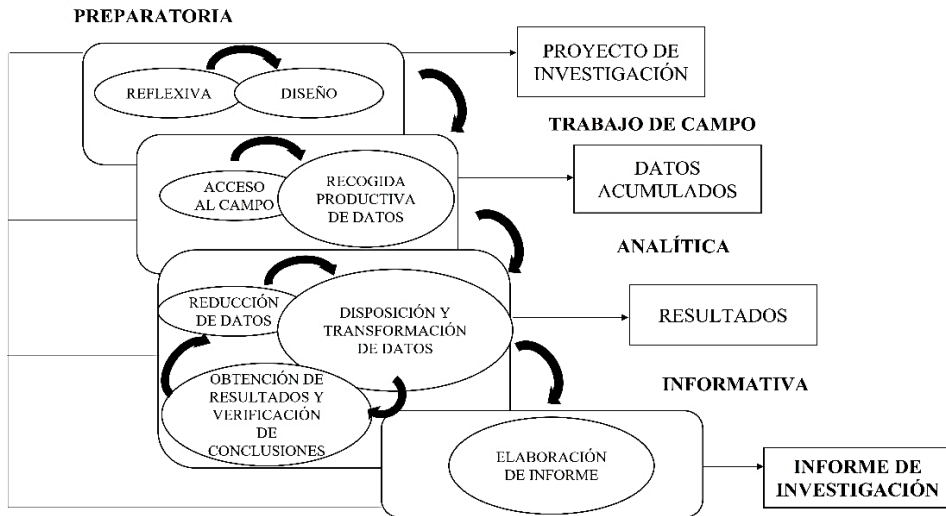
PREPARATORIA

REFLEXIVA

DISEÑO

PROYECTO DE INVESTIGACIÓN

TRABAJO DE CAMPO

ACCESO AL CAMPO

RECOGIDA PRODUCTIVA DE DATOS

DATOS ACUMULADOS

ANALÍTICA

REDUCCIÓN DE DATOS

DISPOSICIÓN Y TRANSFORMACIÓN DE DATOS

RESULTADOS

OBTENCIÓN DE RESULTADOS Y VERIFICACIÓN DE CONCLUSIONES

INFORMATIVA

ELABORACIÓN DE INFORME

INFORME DE INVESTIGACIÓN